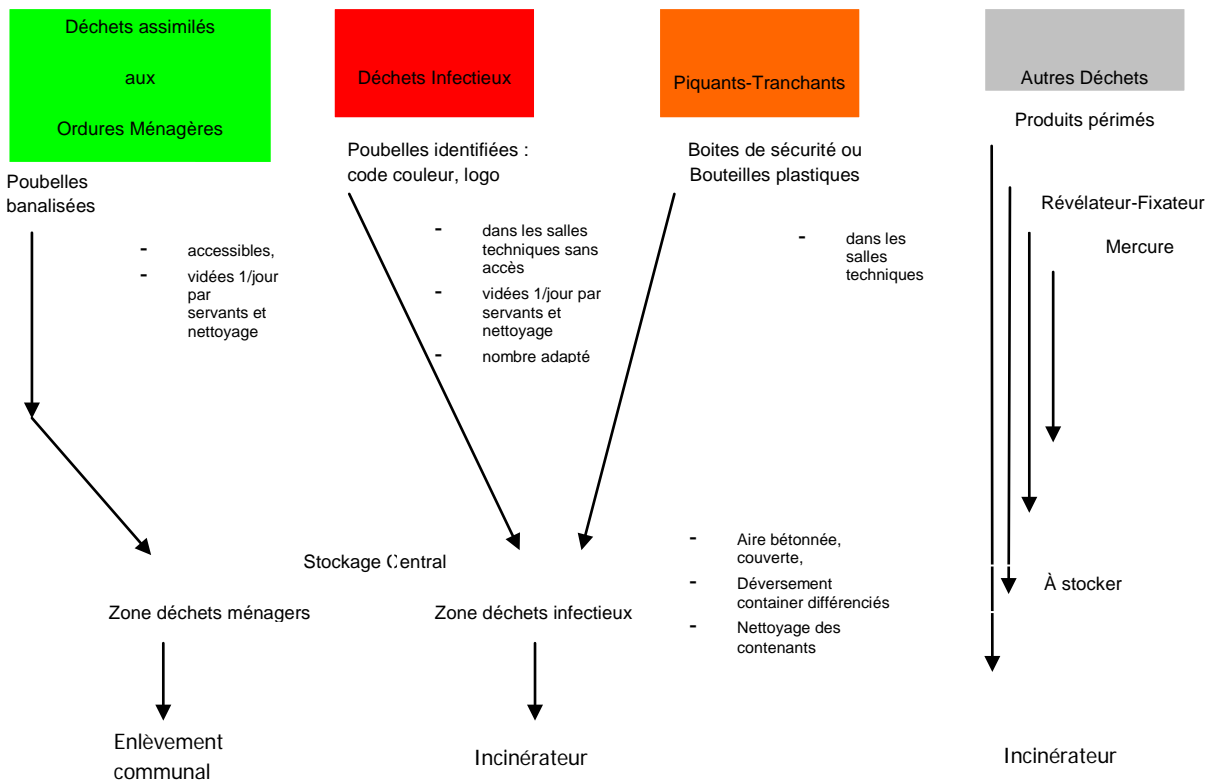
Déchets assimilés

aux

Ordures Ménagères

Déchets Infectieux

Piquants-Tranchants

Autres Déchets

Poubelles banalisées

- accessibles,
- vidées 1/jour par servants et nettoyage

Poubelles identifiées : code couleur, logo

- dans les salles techniques sans accès
- vidées 1/jour par servants et nettoyage
- nombre adapté

Boites de sécurité ou Bouteilles plastiques

- dans les salles techniques

Produits périmés

Révélateur-Fixateur

Mercure

Stockage Central

Zone déchets ménagers

Zone déchets infectieux

- Aire bétonnée, couverte,
- Déversement container différenciés
- Nettoyage des contenants

À stocker

Enlèvement communal

Incinérateur

Incinérateur